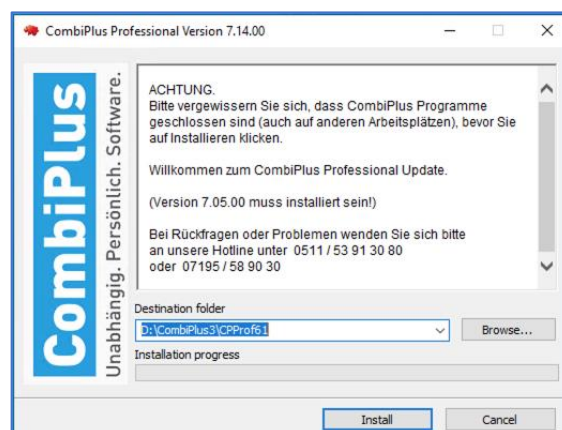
CombiPlus Professional Version 7.14.00

CombiPlus

Unabhängig. Persönlich. Software.

ACHTUNG.
Bitte vergewissern Sie sich, dass CombiPlus Programme geschlossen sind (auch auf anderen Arbeitsplätzen), bevor Sie auf Installieren klicken.

Willkommen zum CombiPlus Professional Update.

(Version 7.05.00 muss installiert sein!)

Bei Rückfragen oder Problemen wenden Sie sich bitte an unsere Hotline unter 0511 / 53 91 30 80 oder 07195 / 58 90 30

Destination folder

D:\CombiPlus3\CPProf61

Browse...

Installation progress

Install

Cancel